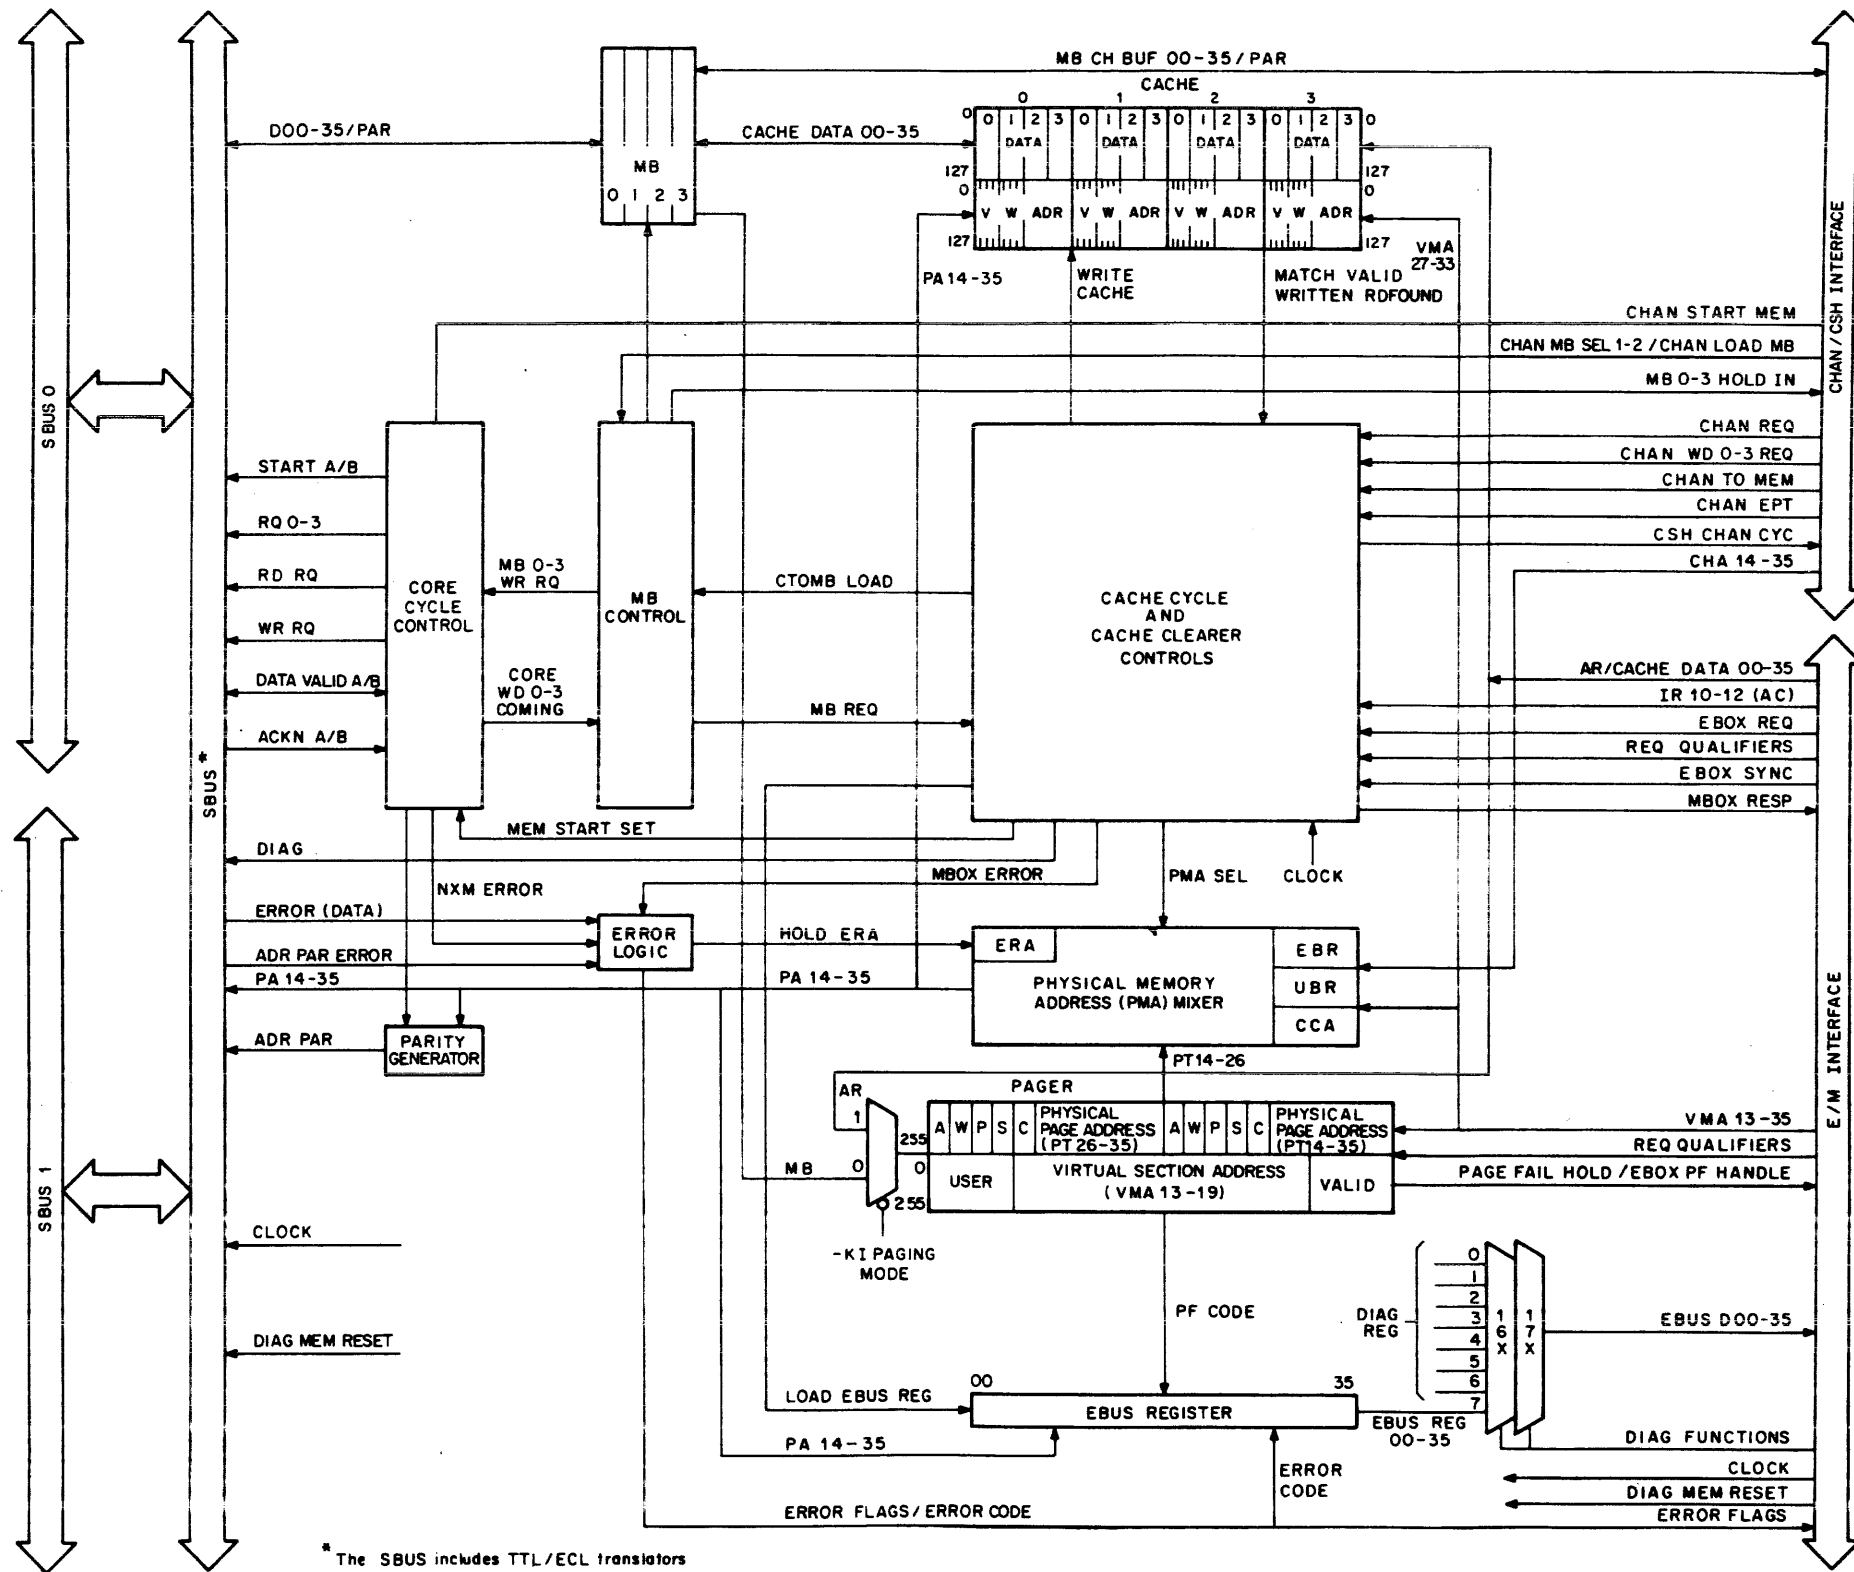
SBUS 0
SBUS 1
SBUS*
MB CH BUF 00-35/PAR
CACHE
0 1 2 3
DOO-35/PAR
CACHE DATA 00-35
MB
0 1 2 3
0 | 0 1 2 3 | 0 1 2 3 | 0 1 2 3 | 0 1 2 3 | 0
DATA DATA DATA DATA
127 127
0 0
V W ADR V W ADR V W ADR V W ADR
127 127
VMA 27-33
PA14-35
WRITE CACHE
MATCH VALID WRITTEN RDFOUND
CHAN START MEM
CHAN MB SEL 1-2 / CHAN LOAD MB
MB 0-3 HOLD IN
CHAN/CSH INTERFACE
CHAN REQ
CHAN WD 0-3 REQ
CHAN TO MEM
CHAN EPT
CSH CHAN CYC
CHA 14-35
START A/B
RQ 0-3
RD RQ
WR RQ
DATA VALID A/B
ACKN A/B
CORE CYCLE CONTROL
MB 0-3 WR RQ
CORE WD 0-3 COMING
MB CONTROL
CTOMB LOAD
MB REQ
CACHE CYCLE AND CACHE CLEARER CONTROLS
AR/CACHE DATA 00-35
IR 10-12 (AC)
EBOX REQ
REQ QUALIFIERS
EBOX SYNC
MBOX RESP
E/M INTERFACE
MEM START SET
DIAG
MBOX ERROR
NXM ERROR
PMA SEL
CLOCK
ERROR (DATA)
ADR PAR ERROR
PA 14-35
ERROR LOGIC
HOLD ERA
PA 14-35
ERA
PHYSICAL MEMORY ADDRESS (PMA) MIXER
EBR
UBR
CCA
ADR PAR
PARITY GENERATOR
PT14-26
AR
1
PAGER
255
A W P S C PHYSICAL PAGE ADDRESS (PT 26-35) A W P S C PHYSICAL PAGE ADDRESS (PT14-35)
VMA 13-35
REQ QUALIFIERS
MB
0
0
USER
VIRTUAL SECTION ADDRESS (VMA 13-19)
VALID
PAGE FAIL HOLD / EBOX PF HANDLE
255
-KI PAGING MODE
CLOCK
PF CODE
DIAG REG
0 1 2 3 4 5 6 7
16X
17X
EBUS DOO-35
DIAG MEM RESET
00
35
LOAD EBUS REG
EBUS REGISTER
EBUS REG 00-35
DIAG FUNCTIONS
PA 14-35
ERROR CODE
CLOCK
DIAG MEM RESET
ERROR FLAGS / ERROR CODE
ERROR FLAGS
*The SBUS includes TTL/ECL translators